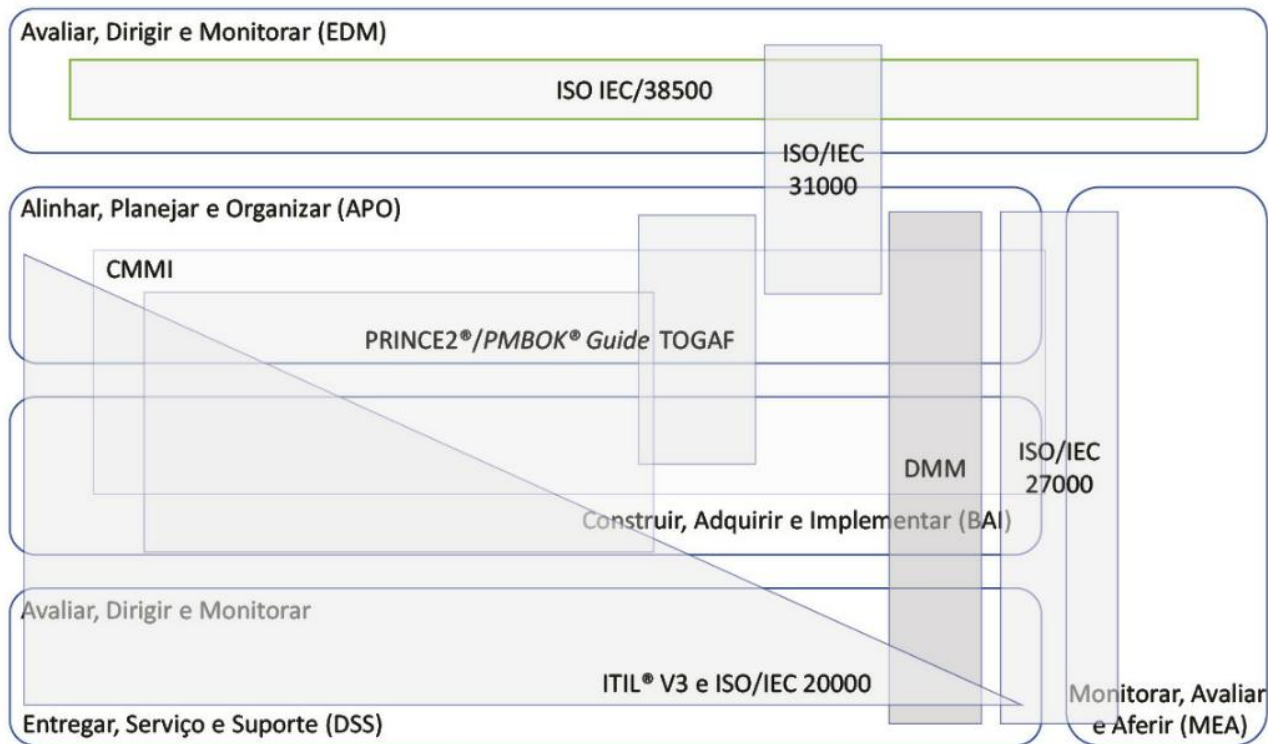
Avaliar, Dirigir e Monitorar (EDM)

ISO IEC/38500

ISO/IEC 31000

Alinhar, Planejar e Organizar (APO)

CMMI

PRINCE2®/*PMBOK® Guide* TOGAF

DMM

ISO/IEC 27000

Construir, Adquirir e Implementar (BAI)

Avaliar, Dirigir e Monitorar

ITIL® V3 e ISO/IEC 20000

Entregar, Serviço e Suporte (DSS)

Monitorar, Avaliar e Aferir (MEA)